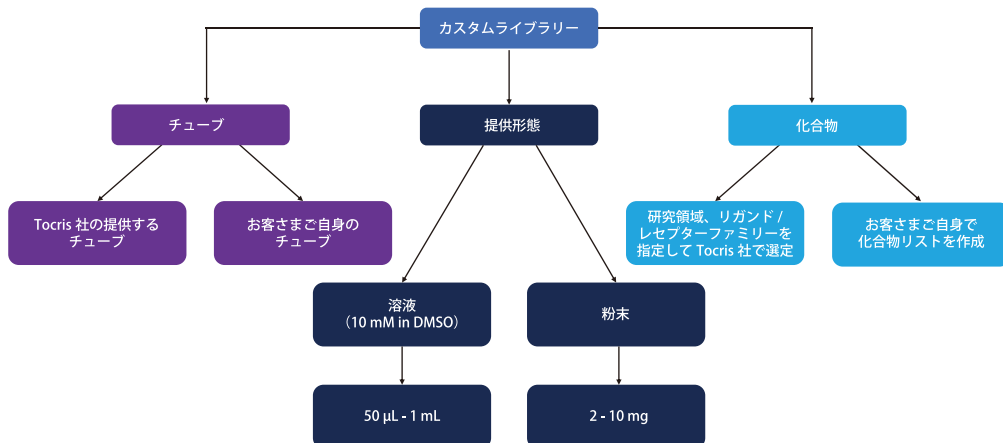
カスタムライブラリー

チューブ

提供形態

化合物

Tocris 社の提供するチューブ

お客さまご自身のチューブ

研究領域、リガンド / レセプターファミリーを指定して Tocris 社で選定

お客さまご自身で化合物リストを作成

溶液
（10 mM in DMSO）

粉末

50 µL - 1 mL

2 - 10 mg